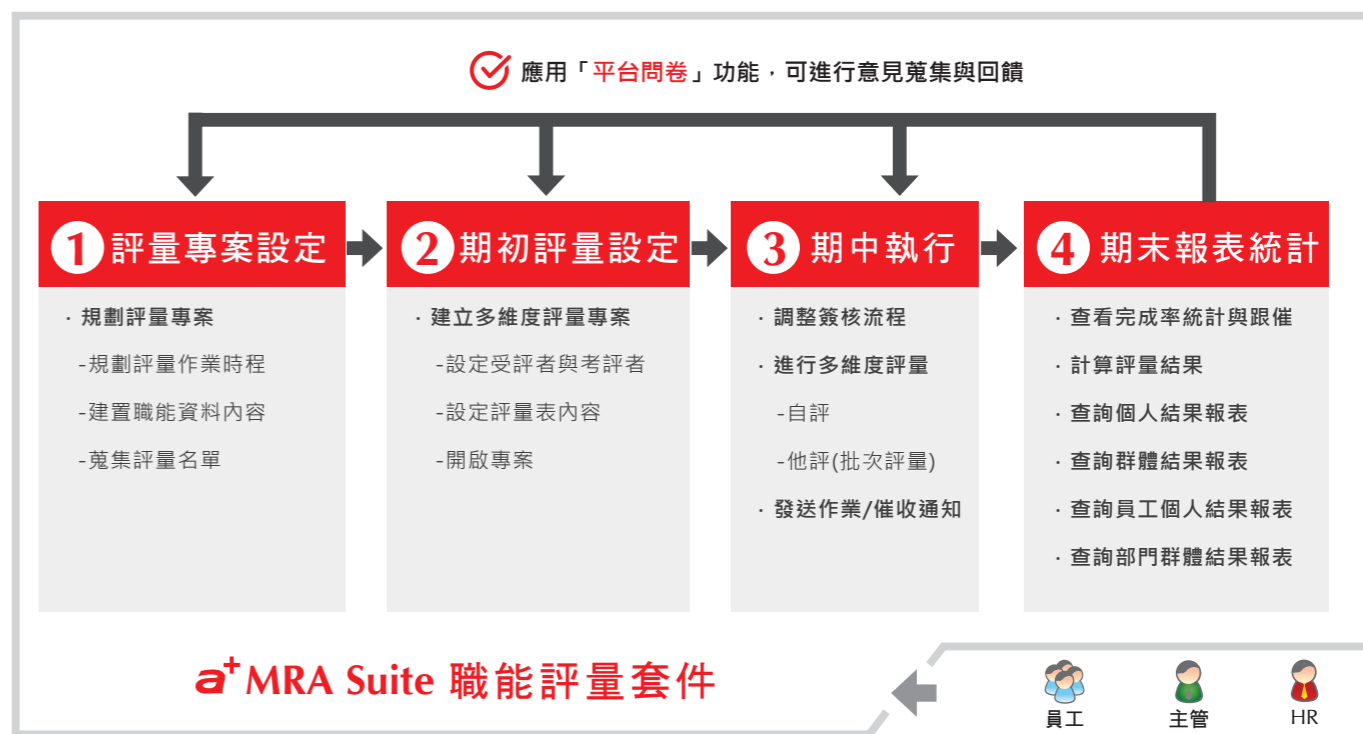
應用「平台問卷」功能，可進行意見蒐集與回饋

1 評量專案設定

· 規劃評量專案
-規劃評量作業時程
-建置職能資料內容
-蒐集評量名單

2 期初評量設定

· 建立多維度評量專案
-設定受評者與考評者
-設定評量表內容
-開啟專案

3 期中執行

· 調整簽核流程
· 進行多維度評量
-自評
-他評(批次評量)
· 發送作業/催收通知

4 期末報表統計

· 查看完成率統計與跟催
· 計算評量結果
· 查詢個人結果報表
· 查詢群體結果報表
· 查詢員工個人結果報表
· 查詢部門群體結果報表

a+ MRA Suite 職能評量套件

員工 主管 HR